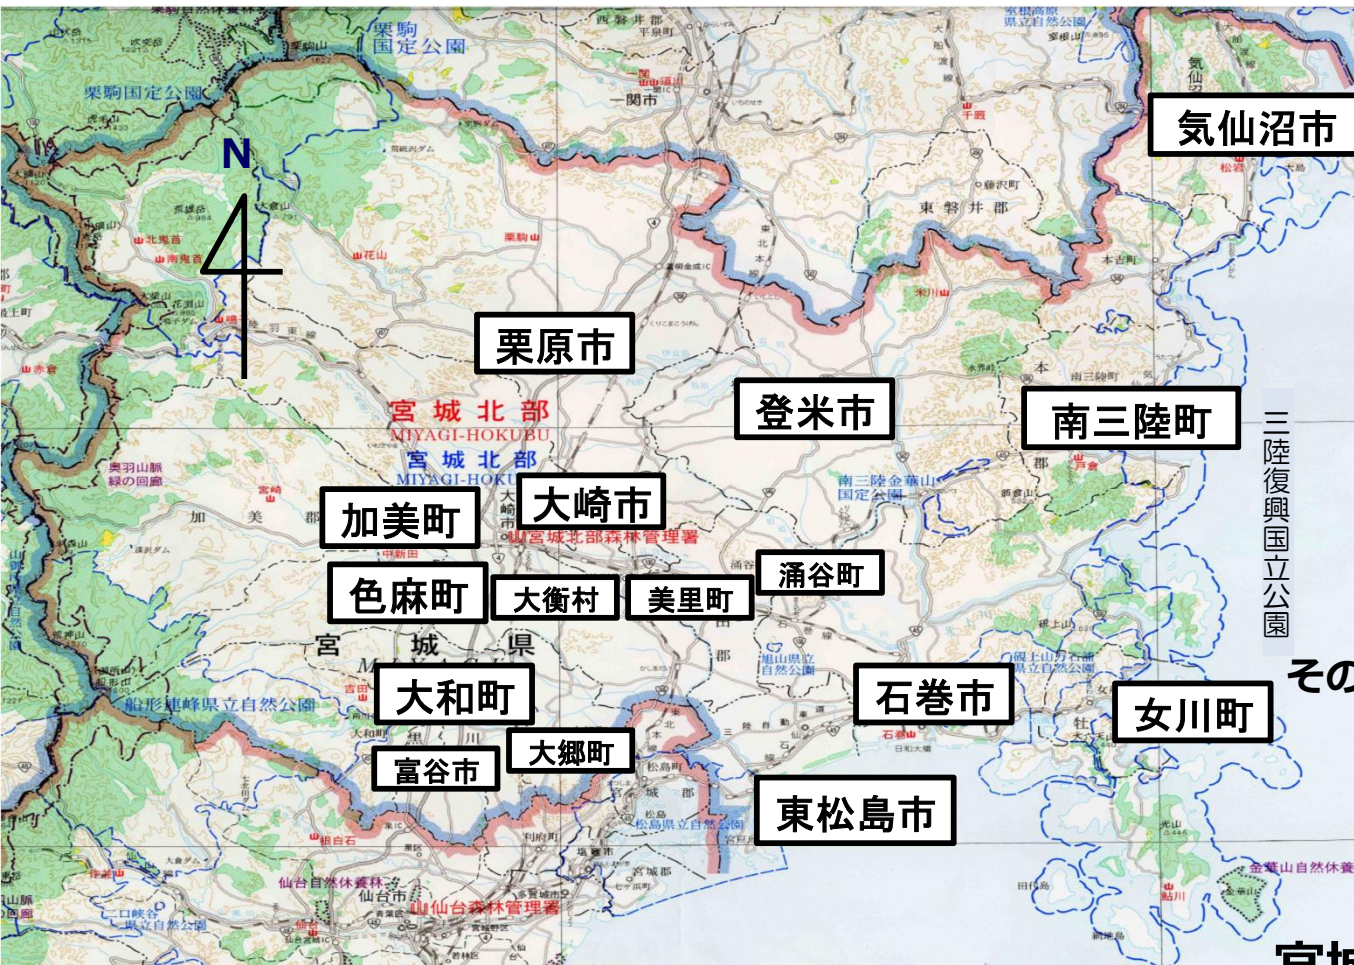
N

気仙沼市

栗原市

登米市

南三陸町

三陸復興国立公園

宮城北部
MIYAGI-HOKUBU
宮城北部
MIYAGI-HOKU

加美町

大崎市

宮城北部森林管理署

涌谷町

色麻町

大衡村

美里町

宮城県

大和町

石巻市

女川町

その

大郷町

富谷市

東松島市

栗駒国定公園

栗駒国定公園

一関市

西磐井郡

東磐井郡

本吉郡

南三陸金華山国定公園

船形連峰県立自然公園

仙台自然休養林

仙台市

仙台森林管理署

松島県立自然公園

旭山県立自然公園

金華山自然休養

奥羽山脈緑の回廊

宮城郡

遠田郡

桃生郡

牡鹿郡

黒川郡

加美郡

登米郡